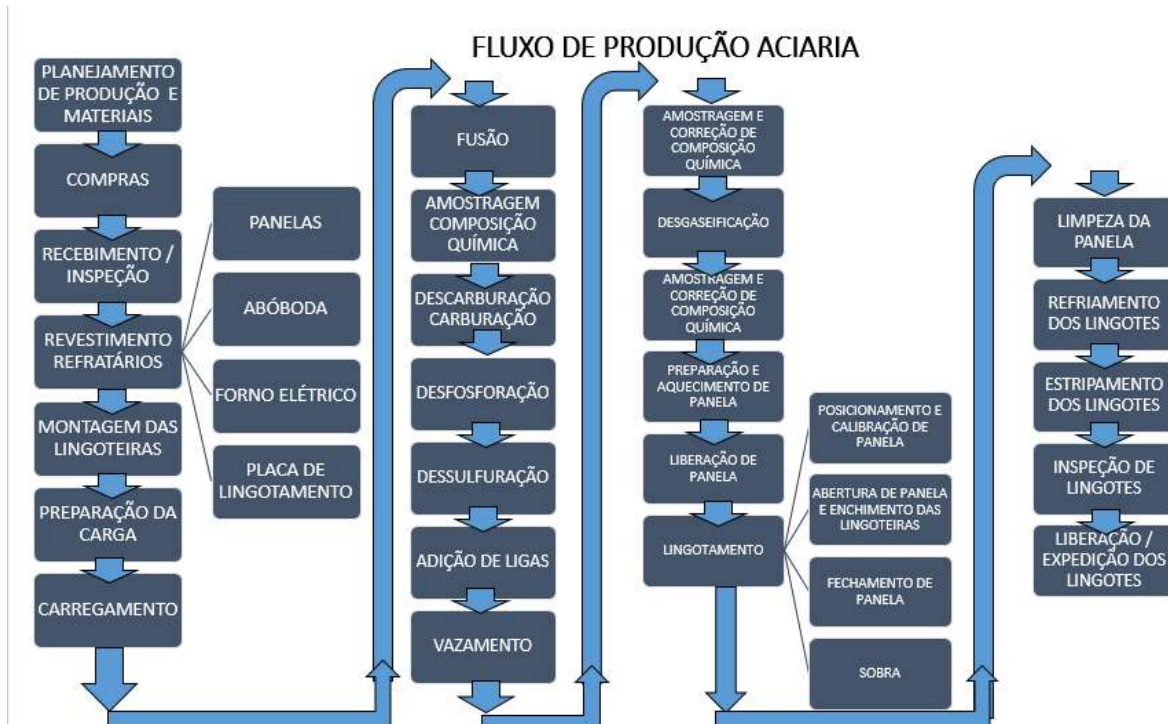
FLUXO DE PRODUÇÃO ACIARIA

PLANEJAMENTO DE PRODUÇÃO E MATERIAIS

COMPRAS

RECEBIMENTO / INSPEÇÃO

REVESTIMENTO REFRATÁRIOS

MONTAGEM DAS LINGOTEIRAS

PREPARAÇÃO DA CARGA

CARREGAMENTO

PANELAS

ABÓBODA

FORNO ELÉTRICO

PLACA DE LINGOTAMENTO

FUSÃO

AMOSTRAGEM COMPOSIÇÃO QUÍMICA

DESCARBURAÇÃO CARBURAÇÃO

DESFOSFORAÇÃO

DESSULFURAÇÃO

ADIÇÃO DE LIGAS

VAZAMENTO

AMOSTRAGEM E CORREÇÃO DE COMPOSIÇÃO QUÍMICA

DESGASEIFICAÇÃO

AMOSTRAGEM E CORREÇÃO DE COMPOSIÇÃO QUÍMICA

PREPARAÇÃO E AQUECIMENTO DE PANELA

LIBERAÇÃO DE PANELA

LINGOTAMENTO

POSICIONAMENTO E CALIBRAÇÃO DE PANELA

ABERTURA DE PANELA E ENCHIMENTO DAS LINGOTEIRAS

FECHAMENTO DE PANELA

SOBRA

LIMPEZA DA PANELA

REFRIAMENTO DOS LINGOTES

ESTRIPAMENTO DOS LINGOTES

INSPEÇÃO DE LINGOTES

LIBERAÇÃO / EXPEDIÇÃO DOS LINGOTES